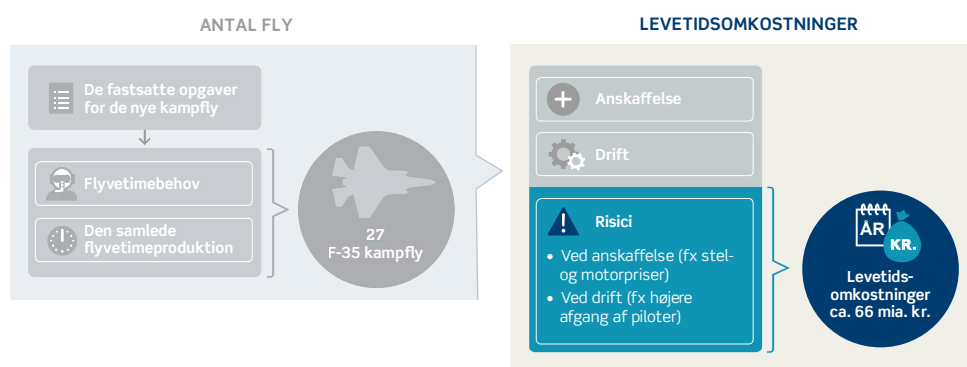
ANTAL FLY

De fastsatte opgaver for de nye kampfly

Flyvetimebehov

Den samlede flyvetimeproduktion

27
F-35 kampfly

LEVETIDSOMKOSTNINGER

Anskaffelse

Drift

Risici

• Ved anskaffelse (fx stel- og motorpriser)
• Ved drift (fx højere afgang af piloter)

ÅR

KR.

Levetids-omkostninger ca. 66 mia. kr.